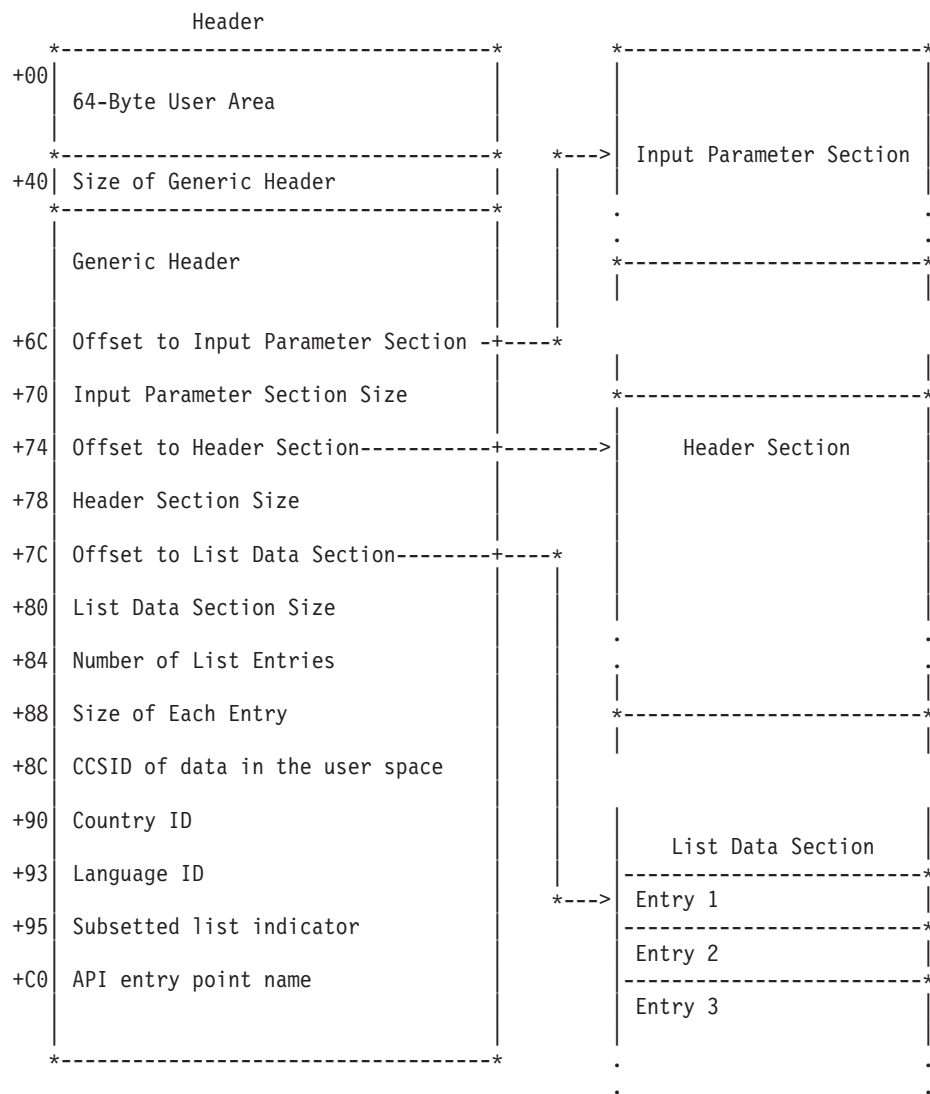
Header

+00 64-Byte User Area

Input Parameter Section

+40 Size of Generic Header

Generic Header

+6C Offset to Input Parameter Section

+70 Input Parameter Section Size

+74 Offset to Header Section

Header Section

+78 Header Section Size

+7C Offset to List Data Section

+80 List Data Section Size

+84 Number of List Entries

+88 Size of Each Entry

+8C CCSID of data in the user space

+90 Country ID

List Data Section

+93 Language ID

Entry 1

+95 Subsetted list indicator

Entry 2

+C0 API entry point name

Entry 3